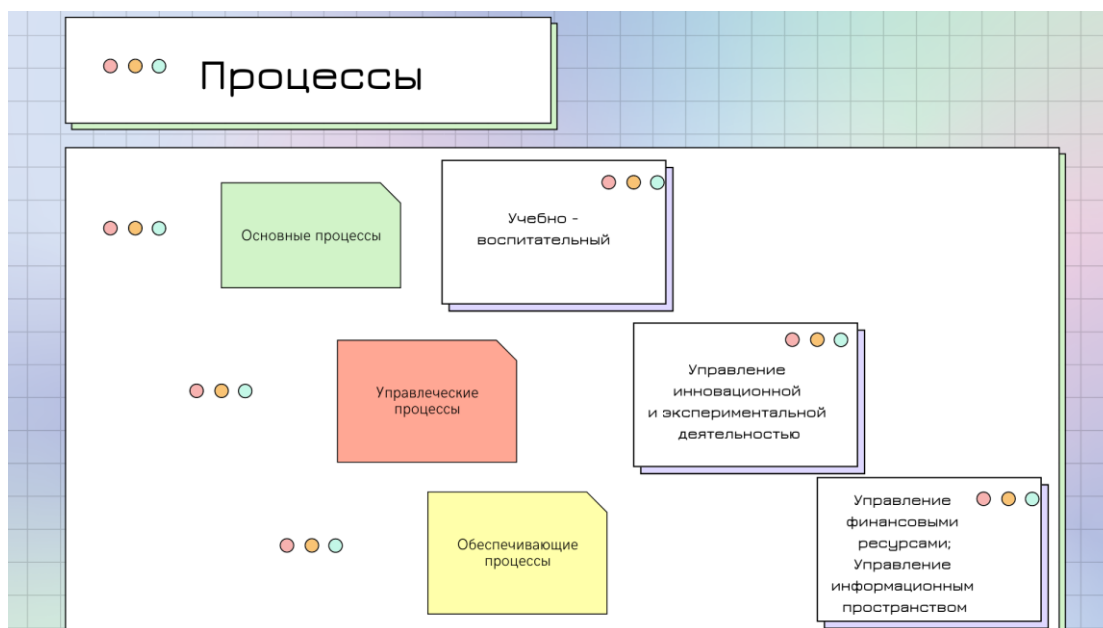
Процессы

Основные процессы

Учебно - воспитательный

Управлеческие процессы

Управление инновационной и экспериментальной деятельностью

Обеспечивающие процессы

Управление финансовыми ресурсами; Управление информационным пространством